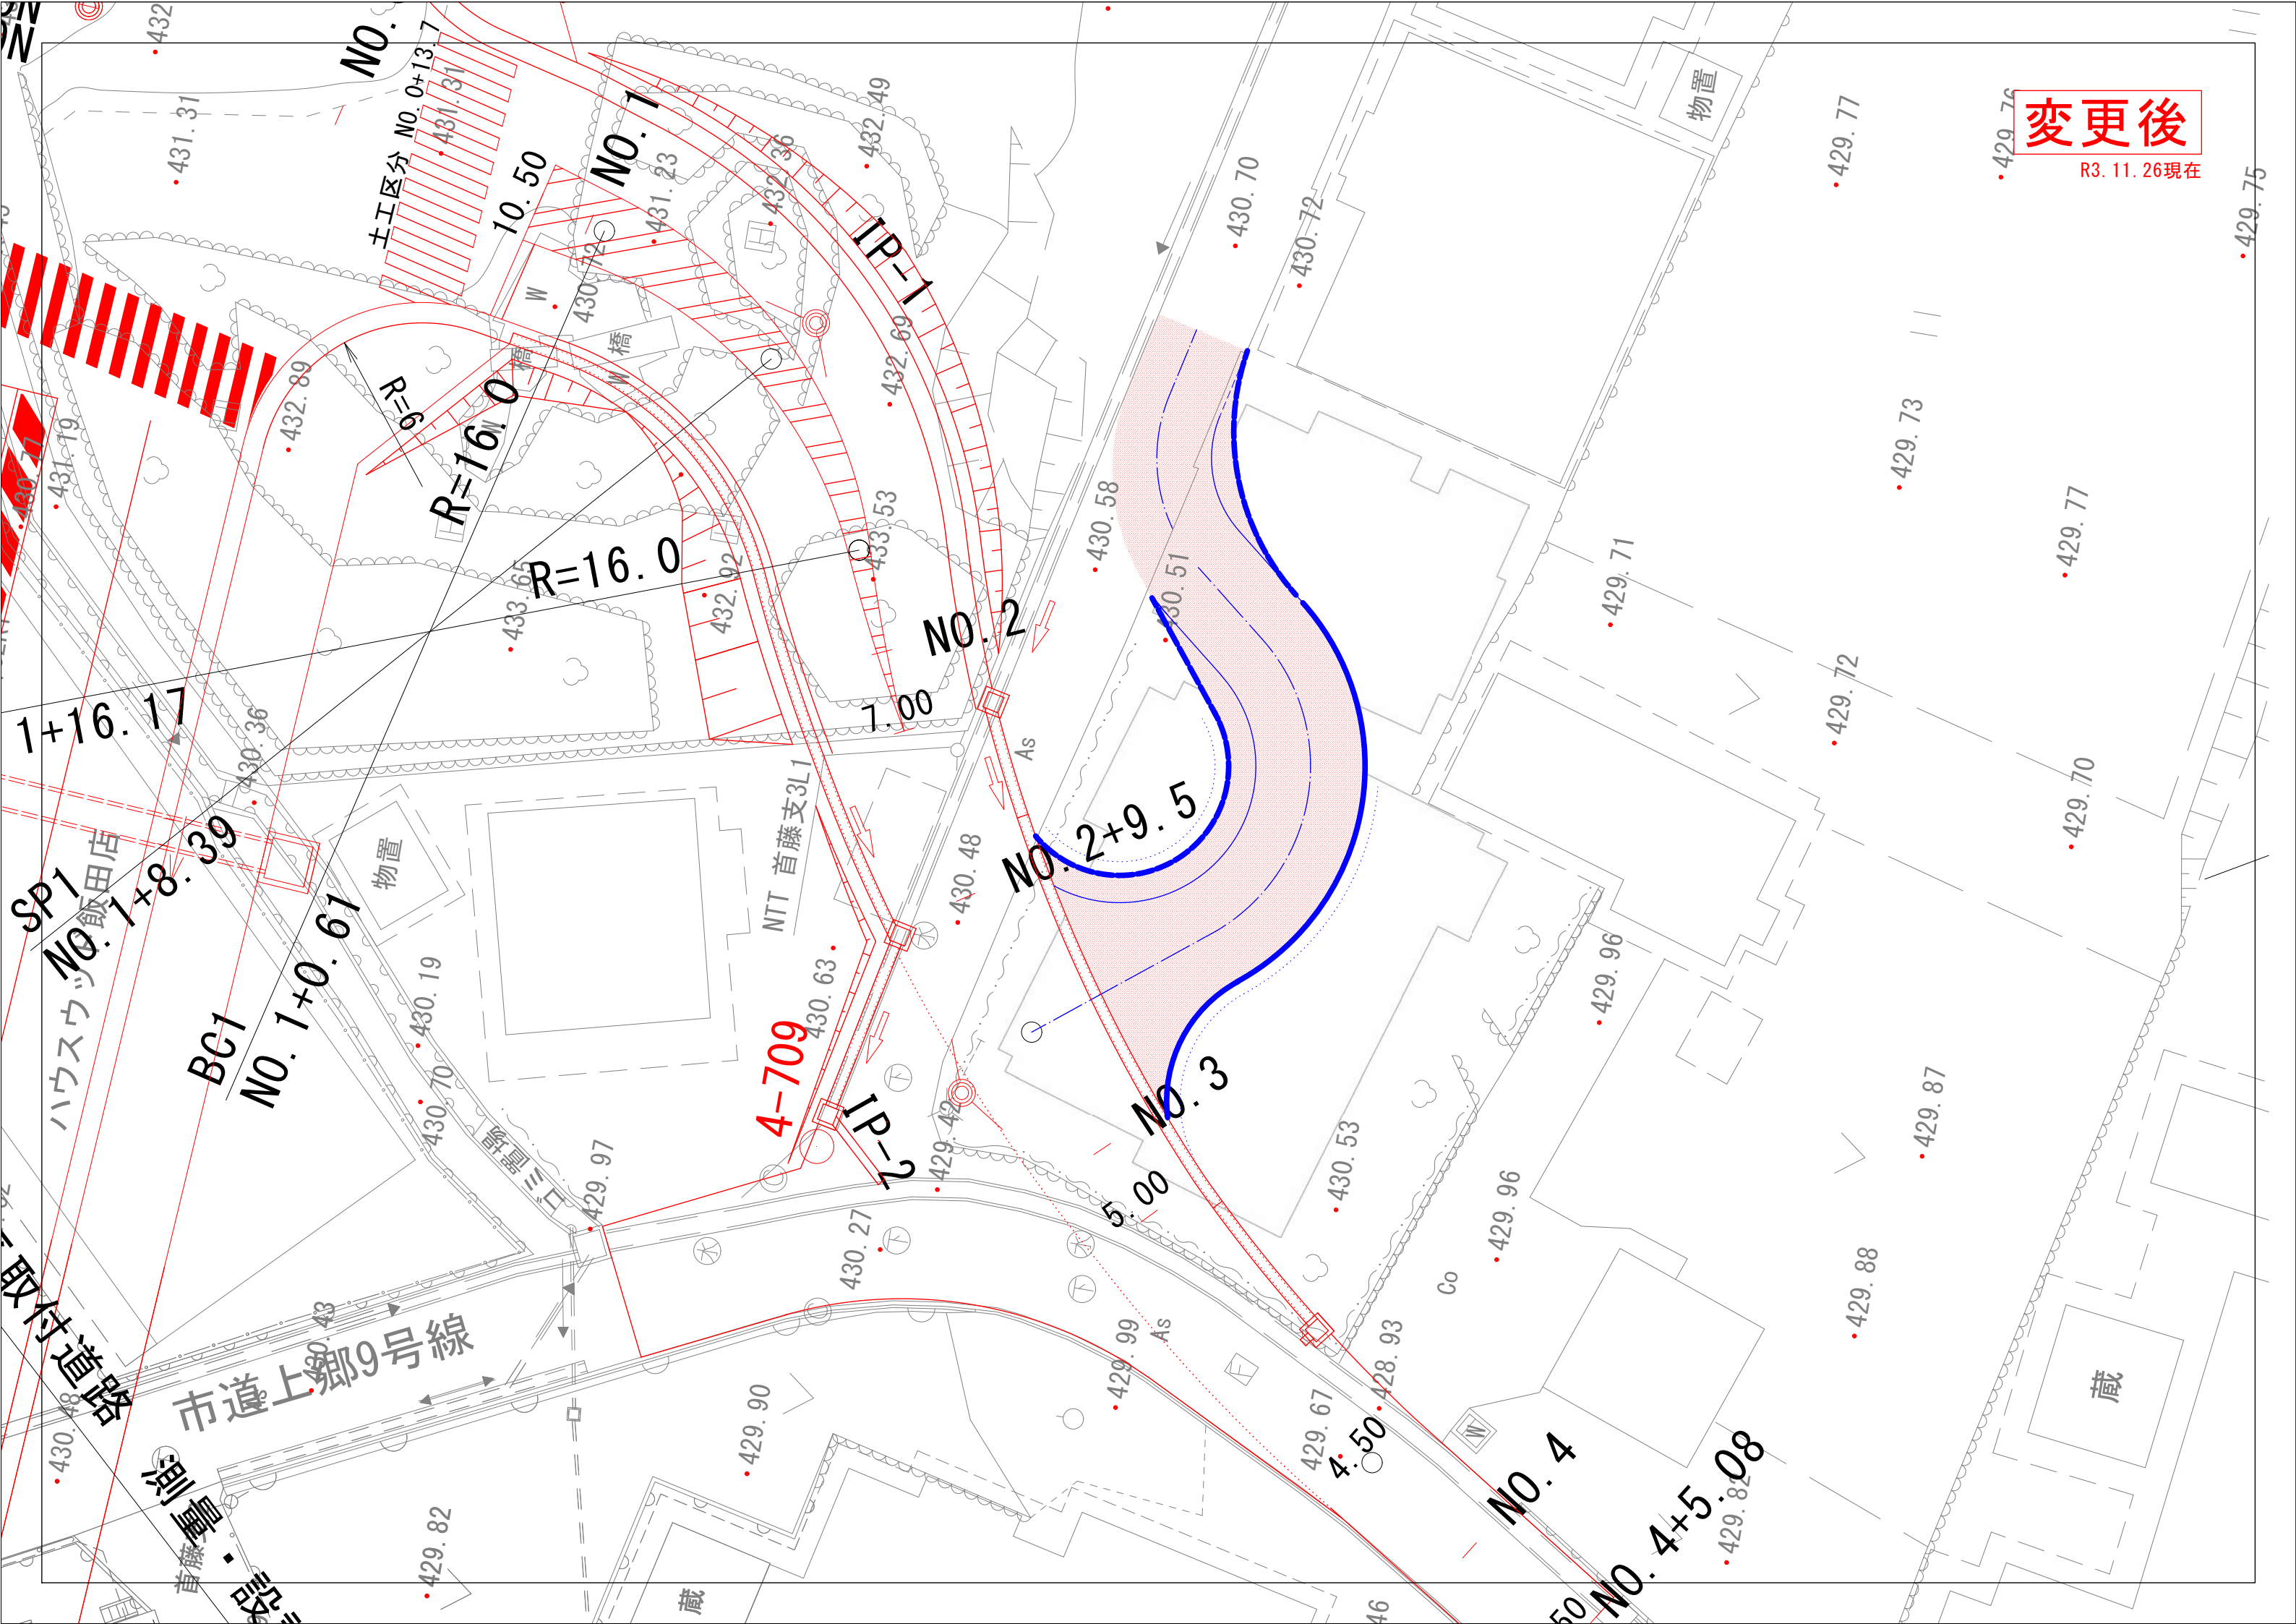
変更後
R3.11.26現在

NO.
NO.0+13.7
土工区分
10.50
NO.1
IP-1
R=6
R=16.0
R=16.0
NO.2
7.00
1+16.17
SP1
NO.1+8.39
BC1
NO.1+0.61
ハウスウッド飯田店
物置
NTT 首藤支3L1
4-709
IP-2
NO.2+9.5
NO.3
5.00
4.50
NO.4
NO.4+5.08
市道上郷9号線
取付道路
測量・設
As
As
Co
橋
橋
W
W
物置
蔵
蔵

432
431.31
431.31
431.23
432.36
432.49
432.69
430.72
432.89
431.19
430.77
433.53
432.92
433.65
430.36
430.70
430.72
430.58
430.51
430.48
430.63
430.19
430.70
429.97
429.42
430.27
430.53
429.96
429.96
429.99
429.67
428.93
429.90
429.82
429.77
429.76
429.75
429.73
429.77
429.71
429.72
429.70
429.87
429.88
429.82